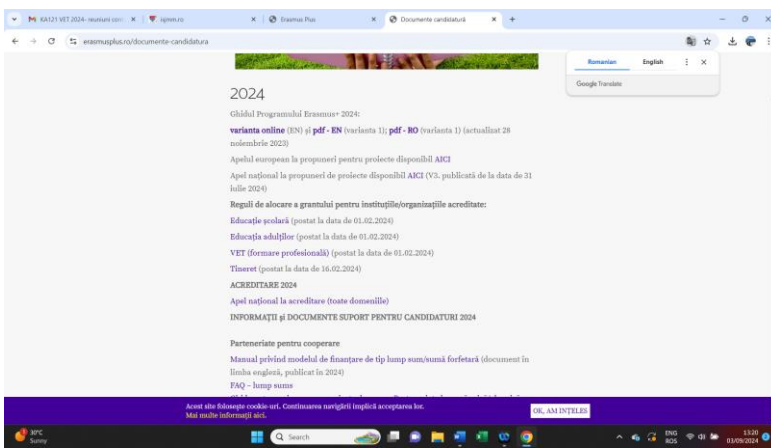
KA121 VET 2024- reuniuni cov × | ispmn.ro × | Erasmus Plus × | Documente candidatură × | +

erasmusplus.ro/documente-candidatura

Romanian English
Google Translate

2024

Ghidul Programului Erasmus+ 2024:

varianta online (EN) și pdf - EN (varianta 1); pdf - RO (varianta 1) (actualizat 28 noiembrie 2023)

Apelul european la propuneri pentru proiecte disponibil AICI

Apel național la propuneri de proiecte disponibil AICI (V3. publicată de la data de 31 iulie 2024)

Reguli de alocare a grantului pentru instituțiile/organizațiile acreditate:

Educație școlară (postat la data de 01.02.2024)

Educația adulților (postat la data de 01.02.2024)

VET (formare profesională) (postat la data de 01.02.2024)

Tineret (postat la data de 16.02.2024)

ACREDITARE 2024

Apel național la acreditare (toate domeniile)

INFORMAȚII și DOCUMENTE SUPORT PENTRU CANDIDATURI 2024

Parteneriate pentru cooperare

Manual privind modelul de finanțare de tip lump sum/sumă forfetară (document în limba engleză, publicat în 2024)

FAQ – lump sums

Acest site folosește cookie-uri. Continuarea navigării implică acceptarea lor.
Mai multe informații aici.

OK, AM ÎNȚELES

30°C
Sunny

Search

ENG
ROS

13:20
03/09/2024